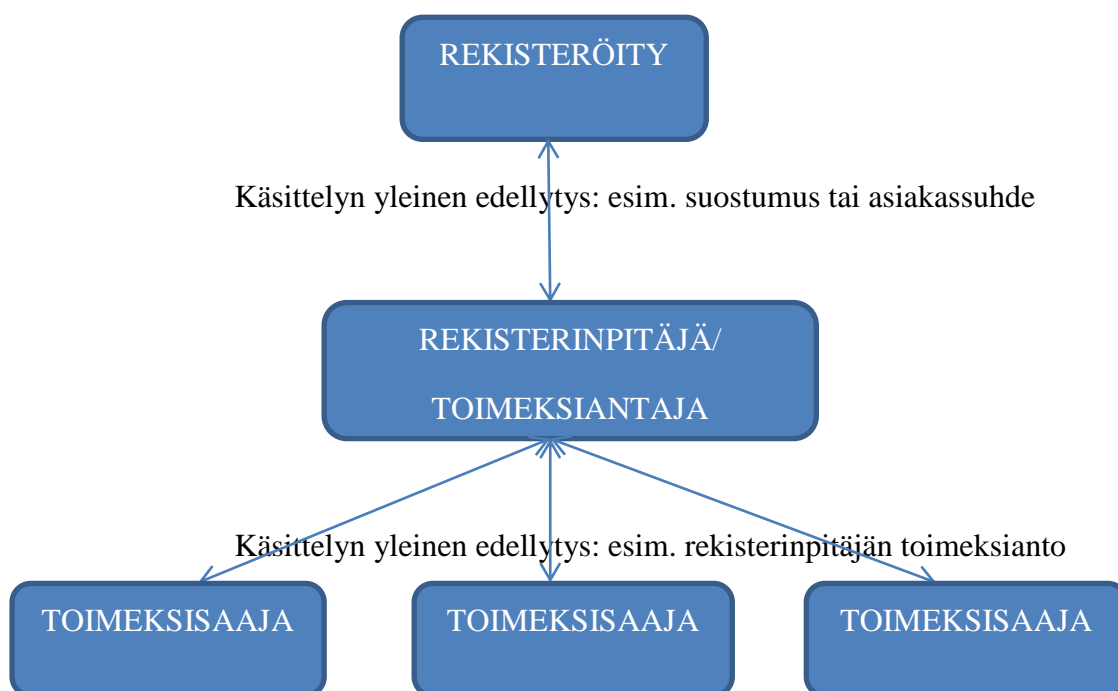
REKISTERÖITY

Käsittelyn yleinen edellytys: esim. suostumus tai asiakassuhde

REKISTERINPITÄJÄ/

TOIMEKSIANTAJA

Käsittelyn yleinen edellytys: esim. rekisterinpitäjän toimeksianto

TOIMEKSISAAJA

TOIMEKSISAAJA

TOIMEKSISAAJA